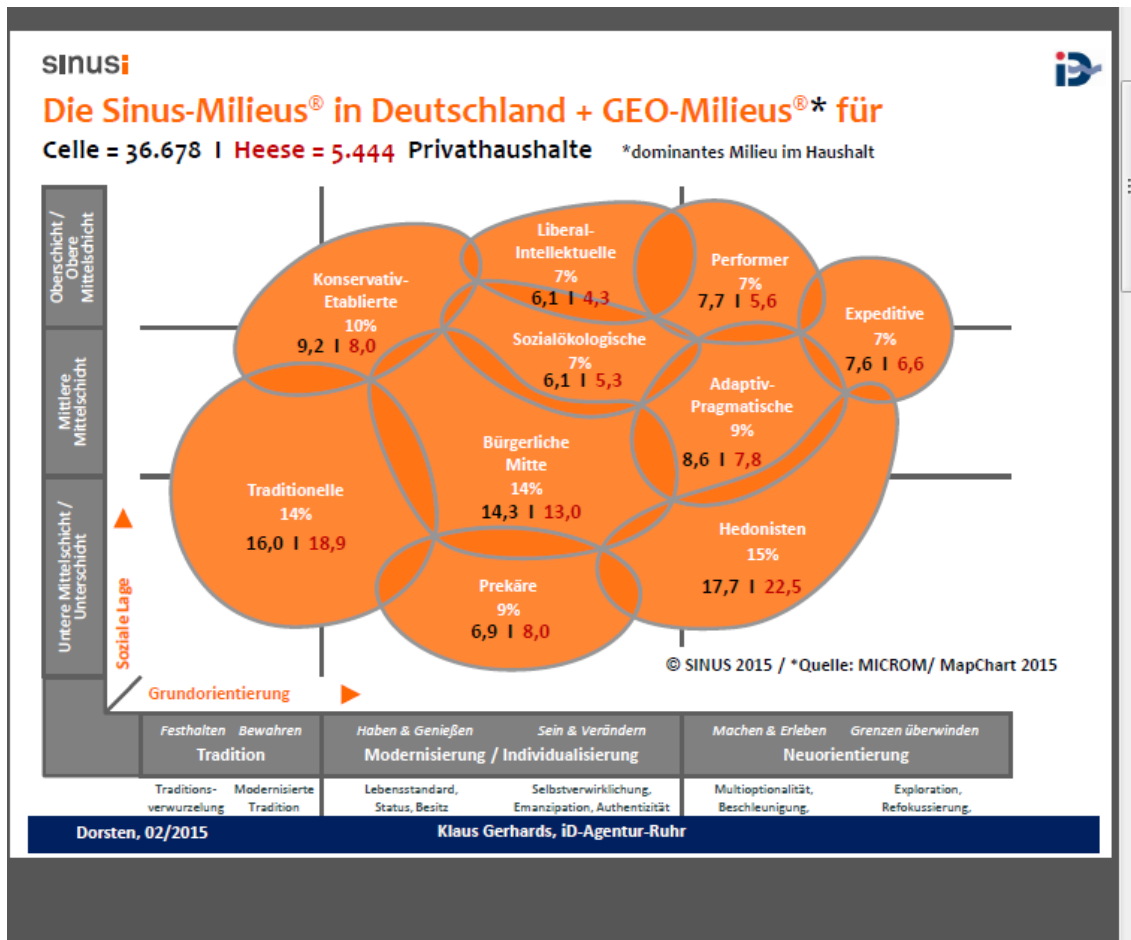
sinus

iD

Die Sinus-Milieus® in Deutschland + GEO-Milieus®* für

Celle = 36.678 I Heese = 5.444 Privathaushalte *dominantes Milieu im Haushalt

Oberschicht / Obere Mittelschicht

Mittlere Mittelschicht

Untere Mittelschicht / Unterschicht

Soziale Lage

Konservativ-Etablierte 10% 9,2 I 8,0

Liberal-Intellektuelle 7% 6,1 I 4,3

Performer 7% 7,7 I 5,6

Expeditive 7% 7,6 I 6,6

Sozialökologische 7% 6,1 I 5,3

Adaptiv-Pragmatische 9% 8,6 I 7,8

Bürgerliche Mitte 14% 14,3 I 13,0

Traditionelle 14% 16,0 I 18,9

Hedonisten 15% 17,7 I 22,5

Prekäre 9% 6,9 I 8,0

© SINUS 2015 / *Quelle: MICROM/ MapChart 2015

Grundorientierung

| Festhalten Bewahren<br>Tradition | Haben & Genießen Sein & Verändern<br>Modernisierung / Individualisierung | Machen & Erleben Grenzen überwinden<br>Neuorientierung |
|---|---|---|
| Traditionsverwurzelung Modernisierte Tradition | Lebensstandard, Status, Besitz Selbstverwirklichung, Emanzipation, Authentizität | Multioptionalität, Beschleunigung, Exploration, Refokussierung, |

Dorsten, 02/2015 Klaus Gerhards, iD-Agentur-Ruhr